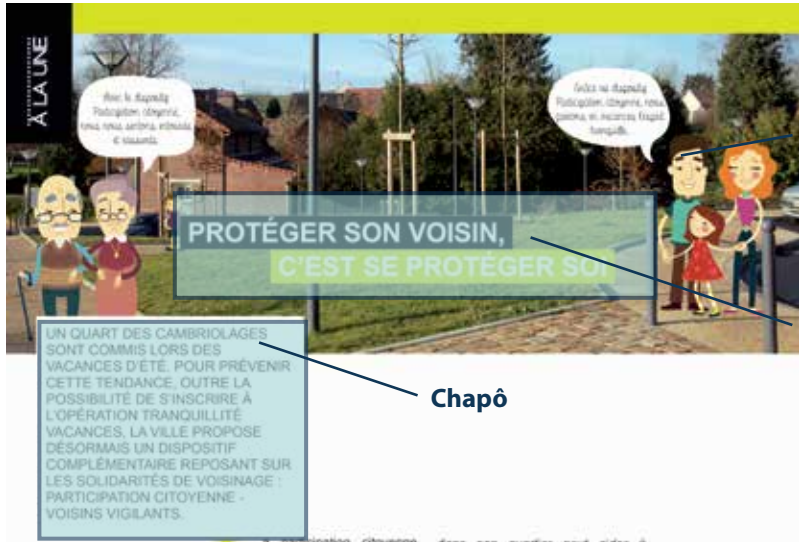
À LA UNE

Avec le dispositif Participation citoyenne, nous nous sentons rassurés et sécurisés.

Grâce au dispositif Participation citoyenne, nous pouvons partir en vacances l'esprit tranquille.

PROTÉGER SON VOISIN,
C'EST SE PROTÉGER SOI

UN QUART DES CAMBRIOLAGES SONT COMMIS LORS DES VACANCES D'ÉTÉ. POUR PRÉVENIR CETTE TENDANCE, OUTRE LA POSSIBILITÉ DE S'INSCRIRE À L'OPÉRATION TRANQUILLITÉ VACANCES, LA VILLE PROPOSE DÉSORMAIS UN DISPOSITIF COMPLÉMENTAIRE REPOSANT SUR LES SOLIDARITÉS DE VOISINAGE : PARTICIPATION CITOYENNE - VOISINS VIGILANTS.

Chapô

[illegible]